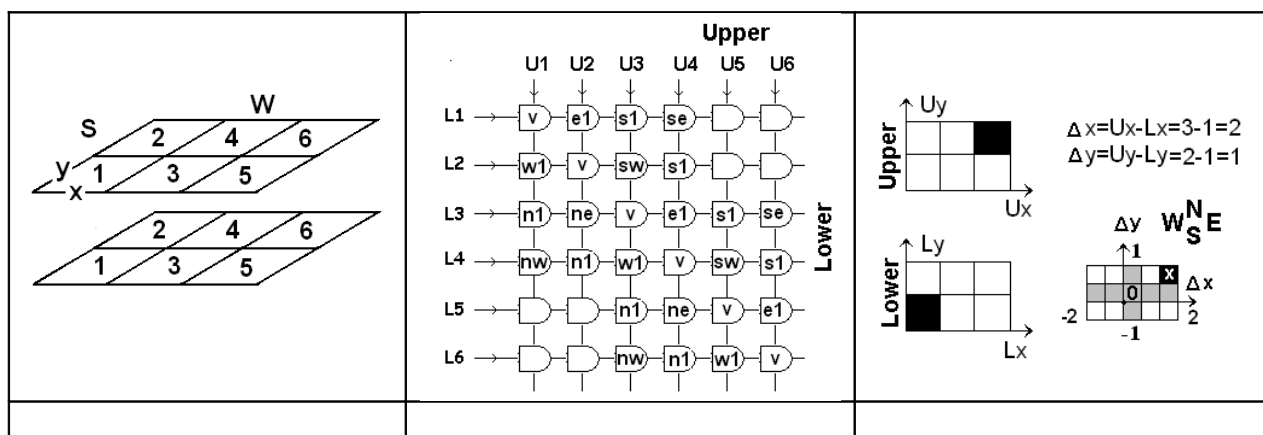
S W
2 4 6
y 1 3 5
x
2 4 6
1 3 5

Upper
U1 U2 U3 U4 U5 U6

| | U1 | U2 | U3 | U4 | U5 | U6 |
|---|---|---|---|---|---|---|
| L1 | v | e1 | s1 | se | | |
| L2 | w1 | v | sw | s1 | | |
| L3 | n1 | ne | v | e1 | s1 | se |
| L4 | nw | n1 | w1 | v | sw | s1 |
| L5 | | | n1 | ne | v | e1 |
| L6 | | | nw | n1 | w1 | v |

Lower

Upper
Uy
Ux

Δx=Ux-Lx=3-1=2
Δy=Uy-Ly=2-1=1

Δy $W^N_S E$
1
x
0 Δx
-2 2
-1

Lower
Ly
Lx